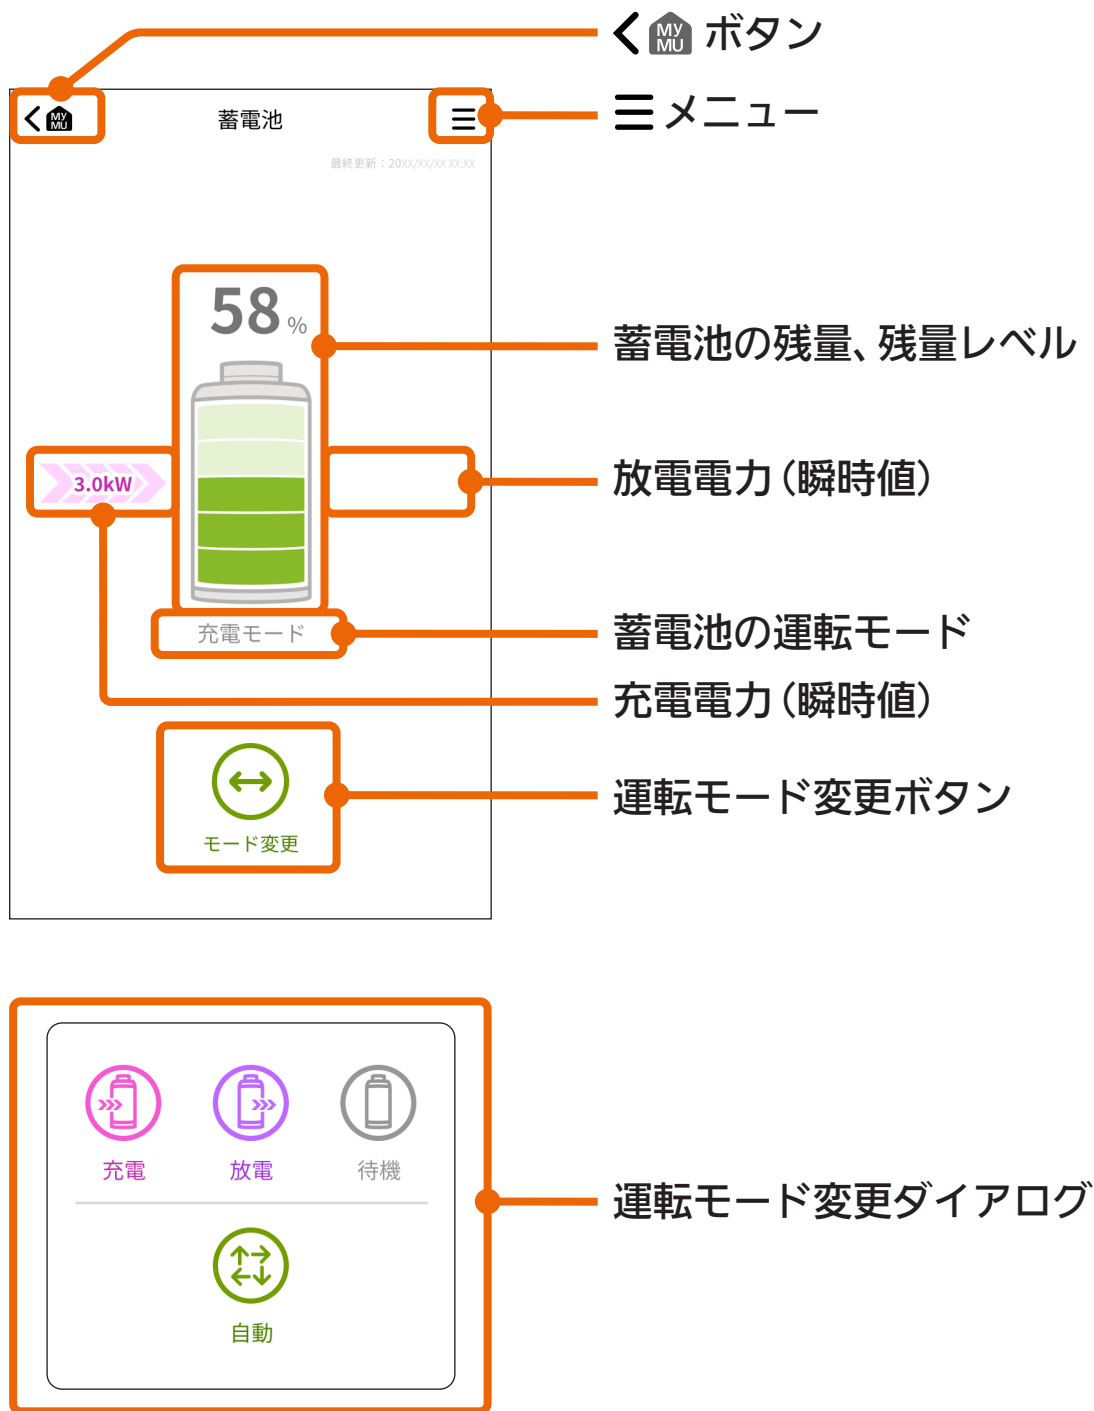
< MY MU ボタン

蓄電池

≡ メニュー

最終更新：20XX/XX/XX XX:XX

58 %

蓄電池の残量、残量レベル

3.0kW

放電電力（瞬時値）

充電モード

蓄電池の運転モード

充電電力（瞬時値）

モード変更

運転モード変更ボタン

充電

放電

待機

自動

運転モード変更ダイアログ